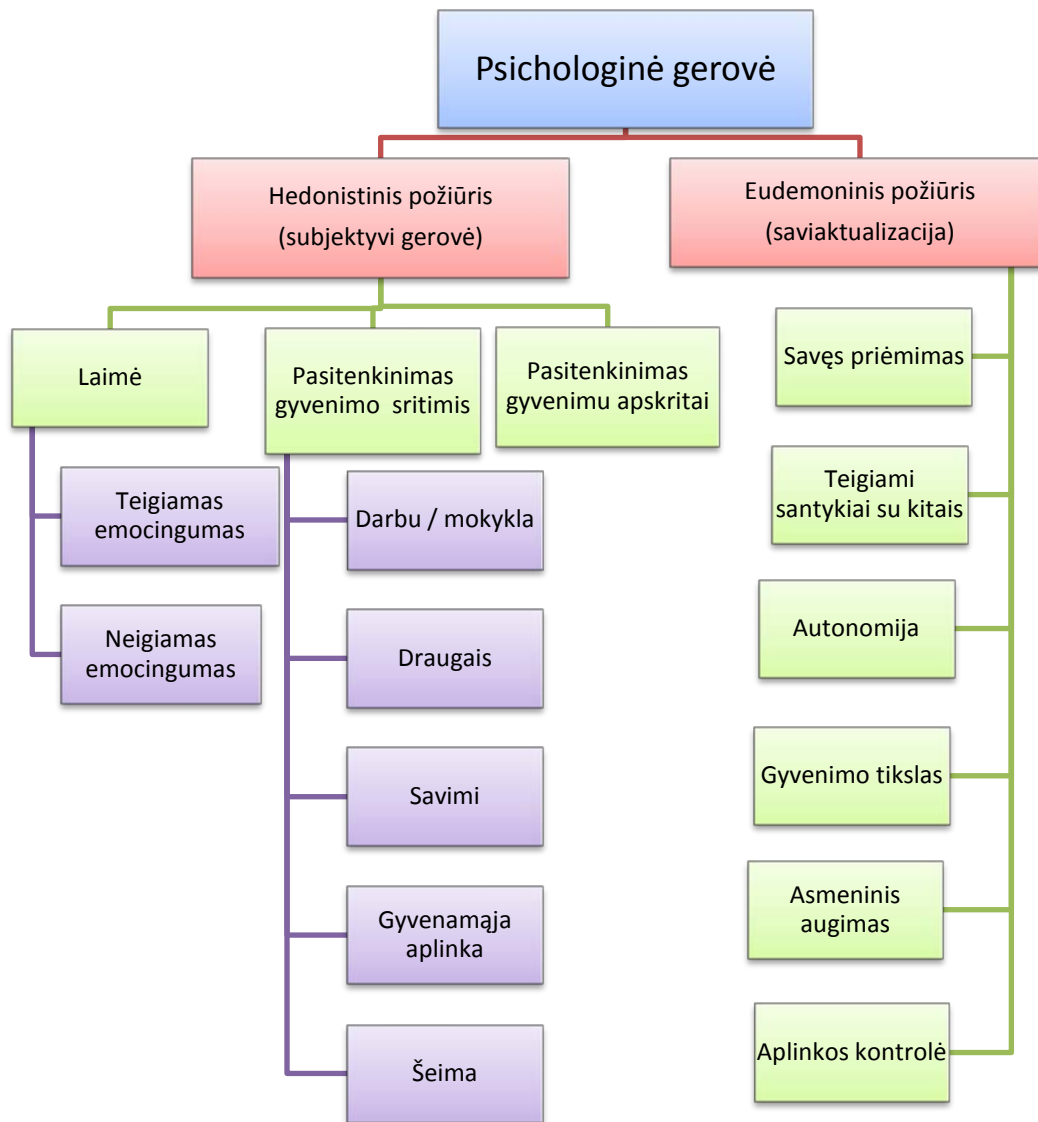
Psichologinė gerovė

Hedonistinis požiūris (subjektyvi gerovė)

Eudemoninis požiūris (saviaktualizacija)

Laimė

Pasitenkinimas gyvenimo sritimis

Pasitenkinimas gyvenimu apskritai

Teigiamas emocingumas

Neigiamas emocingumas

Darbu / mokykla

Draugais

Savimi

Gyvenamąja aplinka

Šeima

Savęs priėmimas

Teigiami santykiai su kitais

Autonomija

Gyvenimo tikslas

Asmeninis augimas

Aplinkos kontrolė